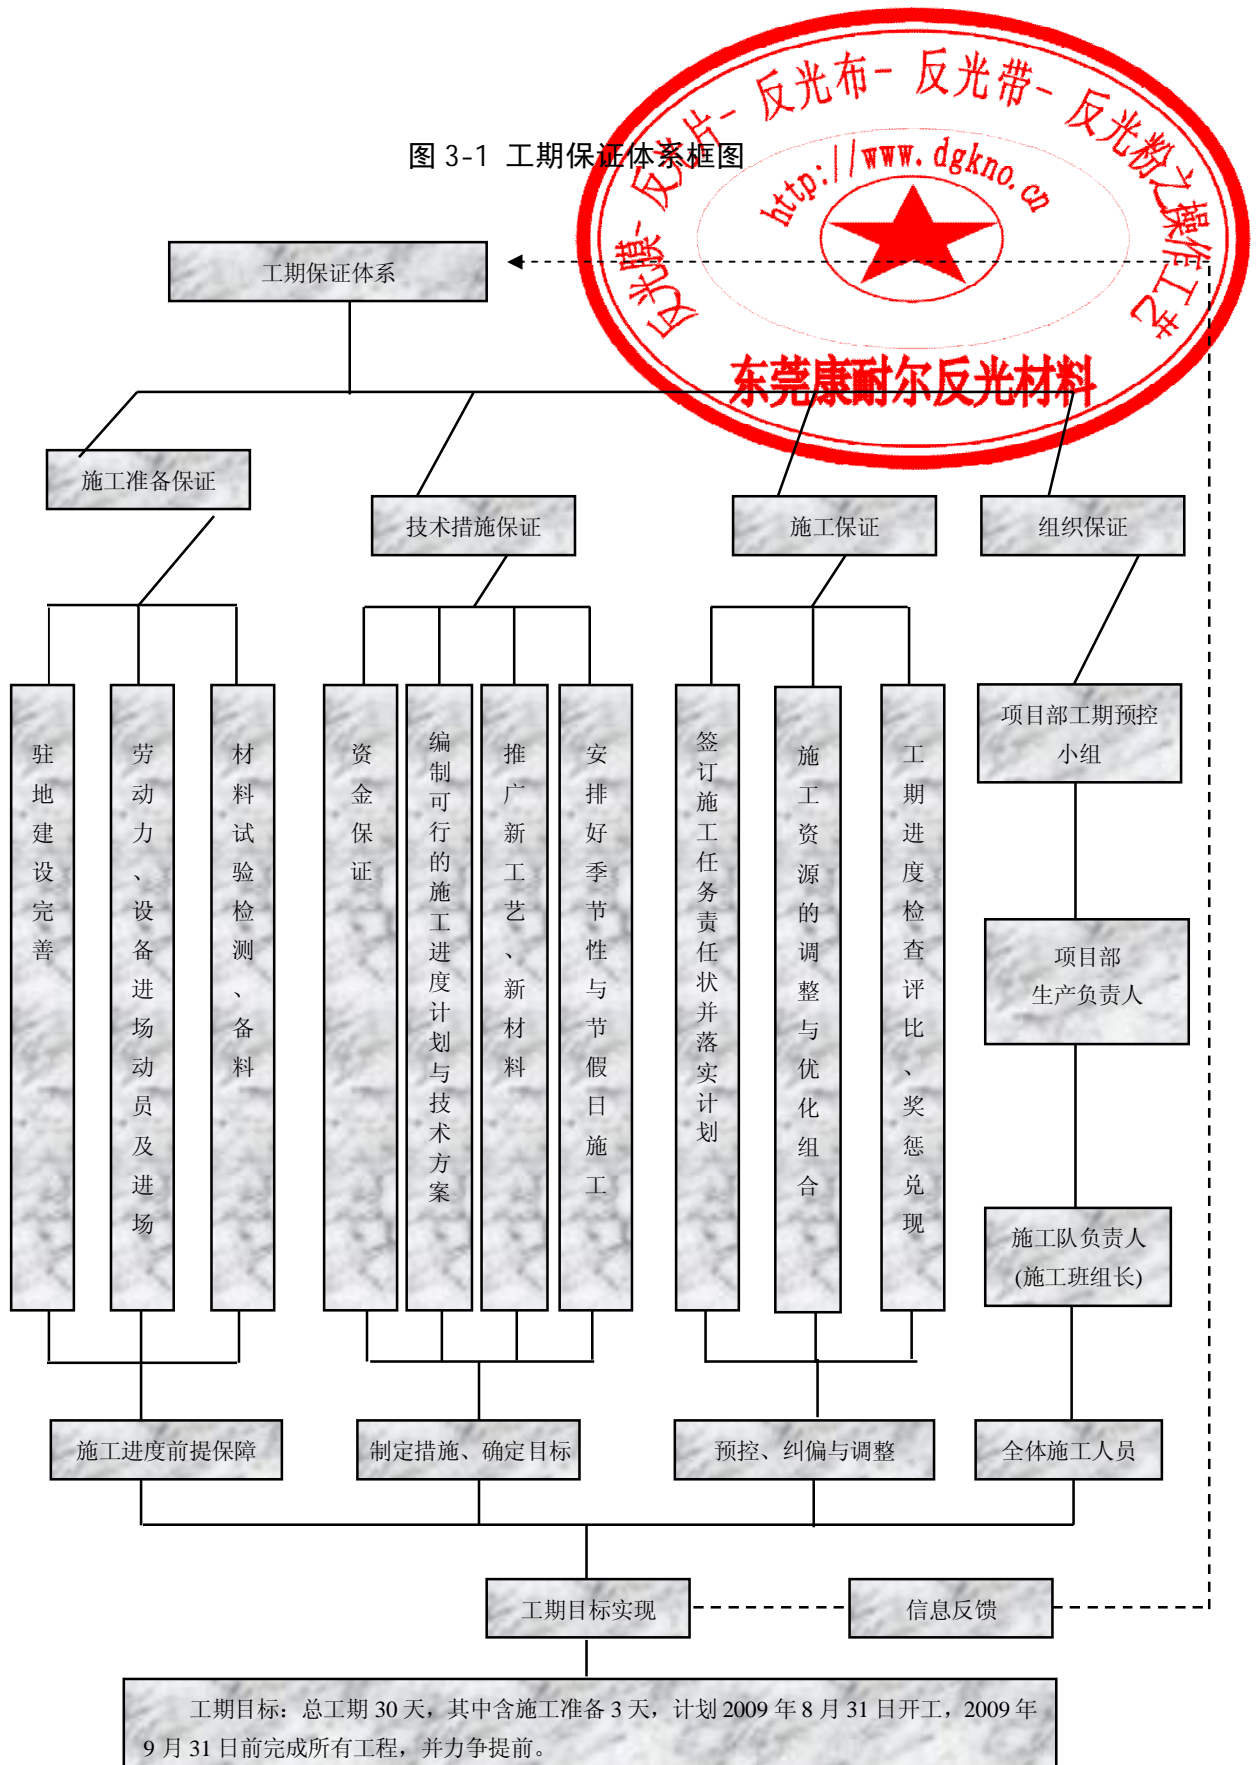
图 3-1 工期保证体系框图

反光膜- 反光片- 反光布- 反光带- 反光粉之操作工艺
http://www.dgkno.cn
东莞康耐尔反光材料

工期保证体系

施工准备保证

技术措施保证

施工保证

组织保证

驻地建设完善

劳动力、设备进场动员及进场

材料试验检测、备料

资金保证

编制可行的施工进度计划与技术方案

推广新工艺、新材料

安排好季节性与节假日施工

签订施工任务责任状并落实计划

施工资源的调整与优化组合

工期进度检查评比、奖惩兑现

项目部工期预控小组

项目部生产负责人

施工队负责人(施工班组长)

施工进度前提保障

制定措施、确定目标

预控、纠偏与调整

全体施工人员

工期目标实现

信息反馈

工期目标：总工期 30 天，其中含施工准备 3 天，计划 2009 年 8 月 31 日开工，2009 年 9 月 31 日前完成所有工程，并力争提前。